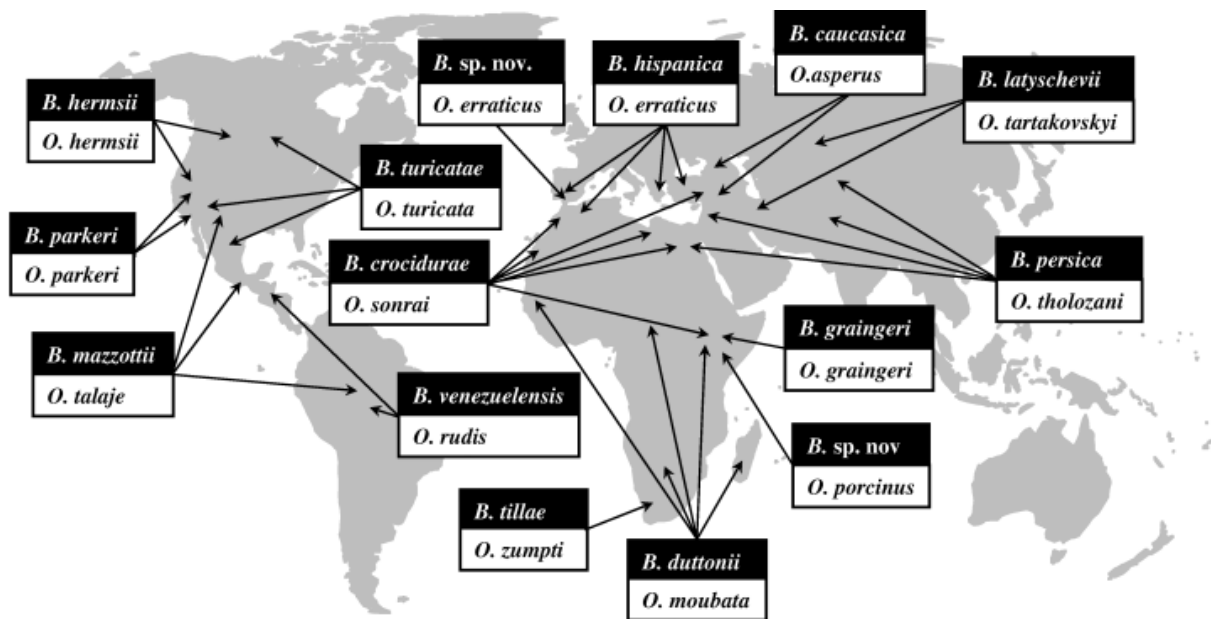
B. hermsii
O. hermsii

B. sp. nov.
O. erraticus

B. hispanica
O. erraticus

B. caucasica
O.asperus

B. latyschevii
O. tartakovskyi

B. turicatae
O. turicata

B. parkeri
O. parkeri

B. crocidurae
O. sonrai

B. persica
O. tholozani

B. graingeri
O. graingeri

B. mazzottii
O. talaje

B. venezuelensis
O. rudis

B. sp. nov
O. porcinus

B. tillae
O. zumpti

B. duttonii
O. moubata